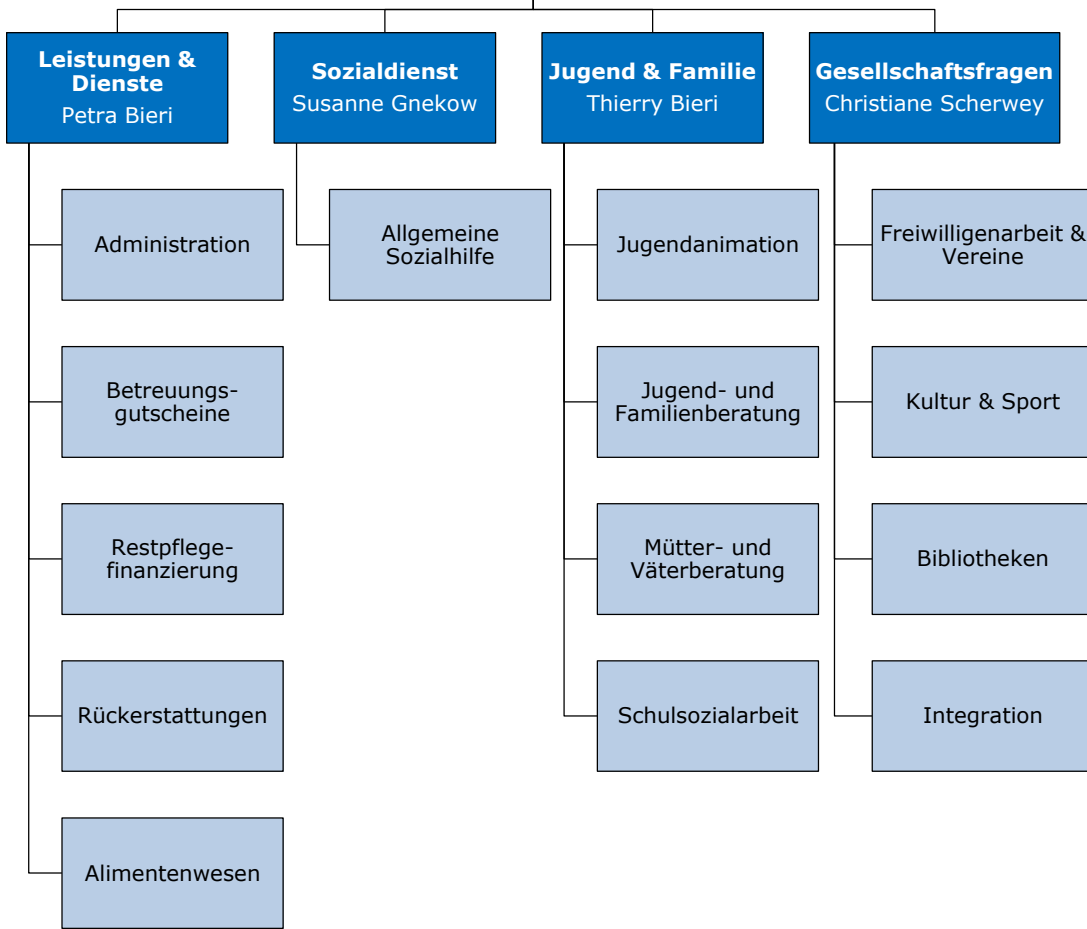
Leistungen & Dienste
Petra Bieri

Administration

Betreuungsgutscheine

Restpflegefinanzierung

Rückerstattungen

Alimentenwesen

Sozialdienst
Susanne Gnekow

Allgemeine Sozialhilfe

Jugend & Familie
Thierry Bieri

Jugendanimation

Jugend- und Familienberatung

Mütter- und Väterberatung

Schulsozialarbeit

Gesellschaftsfragen
Christiane Scherwey

Freiwilligenarbeit & Vereine

Kultur & Sport

Bibliotheken

Integration